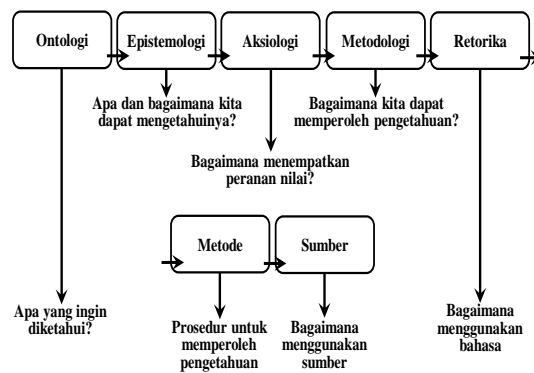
Ontologi

Epistemologi

Aksiologi

Metodologi

Retorika

Apa dan bagaimana kita dapat mengetahuinya?

Bagaimana kita dapat memperoleh pengetahuan?

Bagaimana menempatkan peranan nilai?

Metode

Sumber

Apa yang ingin diketahui?

Prosedur untuk memperoleh pengetahuan

Bagaimana menggunakan sumber

Bagaimana menggunakan bahasa